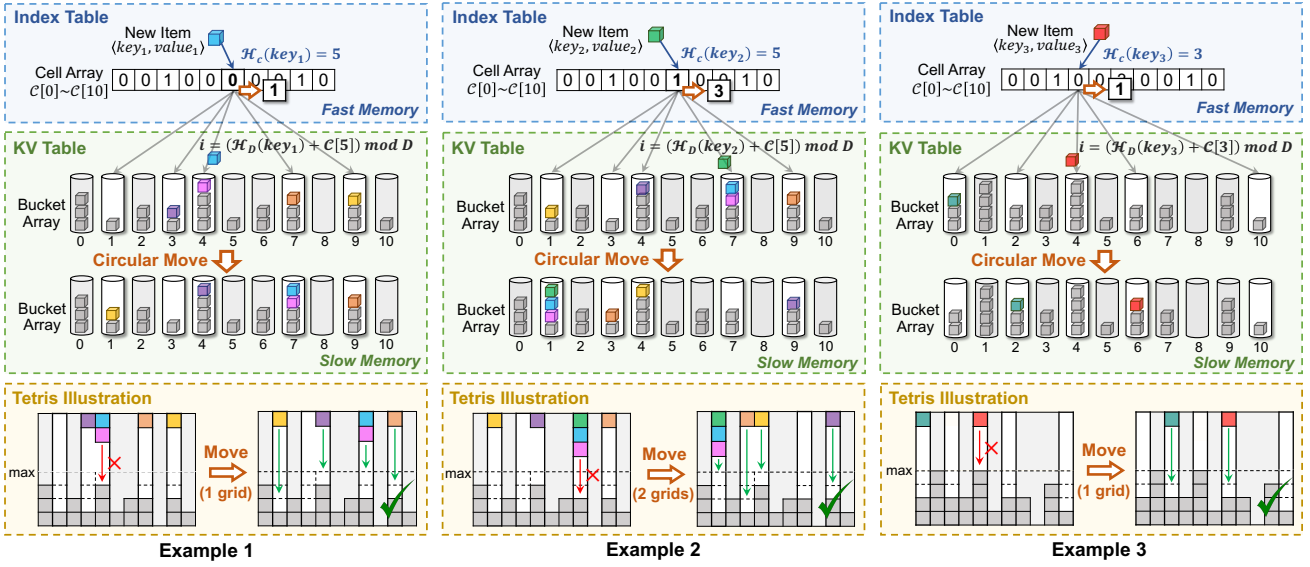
Index Table
New Item
$\langle key_1, value_1 \rangle$
$\mathcal{H}_c(key_1) = 5$
Cell Array
$\mathcal{C}[0]\sim\mathcal{C}[10]$

| 0 | 0 | 1 | 0 | 0 | 0 | 0 | 0 | 1 | 0 |
|---|---|---|---|---|---|---|---|---|---|

1
Fast Memory
KV Table
$i = (\mathcal{H}_D(key_1) + \mathcal{C}[5])\ mod\ D$
Bucket Array
0 1 2 3 4 5 6 7 8 9 10
Circular Move
Bucket Array
0 1 2 3 4 5 6 7 8 9 10
Slow Memory
Tetris Illustration
max
Move
(1 grid)
Example 1

Index Table
New Item
$\langle key_2, value_2 \rangle$
$\mathcal{H}_c(key_2) = 5$
Cell Array
$\mathcal{C}[0]\sim\mathcal{C}[10]$

| 0 | 0 | 1 | 0 | 0 | 1 | 0 | 0 | 1 | 0 |
|---|---|---|---|---|---|---|---|---|---|

3
Fast Memory
KV Table
$i = (\mathcal{H}_D(key_2) + \mathcal{C}[5])\ mod\ D$
Bucket Array
0 1 2 3 4 5 6 7 8 9 10
Circular Move
Bucket Array
0 1 2 3 4 5 6 7 8 9 10
Slow Memory
Tetris Illustration
max
Move
(2 grids)
Example 2

Index Table
New Item
$\langle key_3, value_3 \rangle$
$\mathcal{H}_c(key_3) = 3$
Cell Array
$\mathcal{C}[0]\sim\mathcal{C}[10]$

| 0 | 0 | 1 | 0 | 0 | 0 | 0 | 0 | 1 | 0 |
|---|---|---|---|---|---|---|---|---|---|

1
Fast Memory
KV Table
$i = (\mathcal{H}_D(key_3) + \mathcal{C}[3])\ mod\ D$
Bucket Array
0 1 2 3 4 5 6 7 8 9 10
Circular Move
Bucket Array
0 1 2 3 4 5 6 7 8 9 10
Slow Memory
Tetris Illustration
max
Move
(1 grid)
Example 3